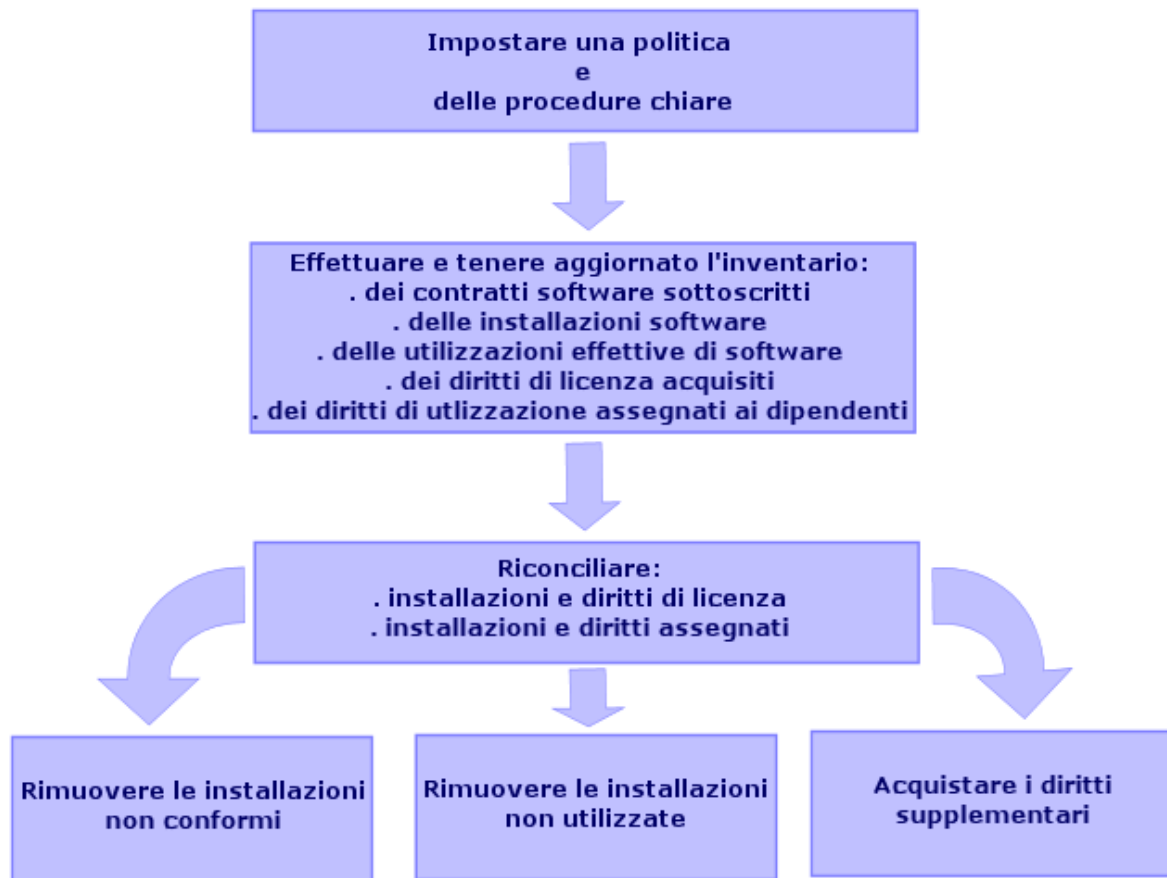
Impostare una politica
e
delle procedure chiare

Effettuare e tenere aggiornato l'inventario:
. dei contratti software sottoscritti
. delle installazioni software
. delle utilizzazioni effettive di software
. dei diritti di licenza acquisiti
. dei diritti di utlizzazione assegnati ai dipendenti

Riconciliare:
. installazioni e diritti di licenza
. installazioni e diritti assegnati

Rimuovere le installazioni non conformi

Rimuovere le installazioni non utilizzate

Acquistare i diritti supplementari